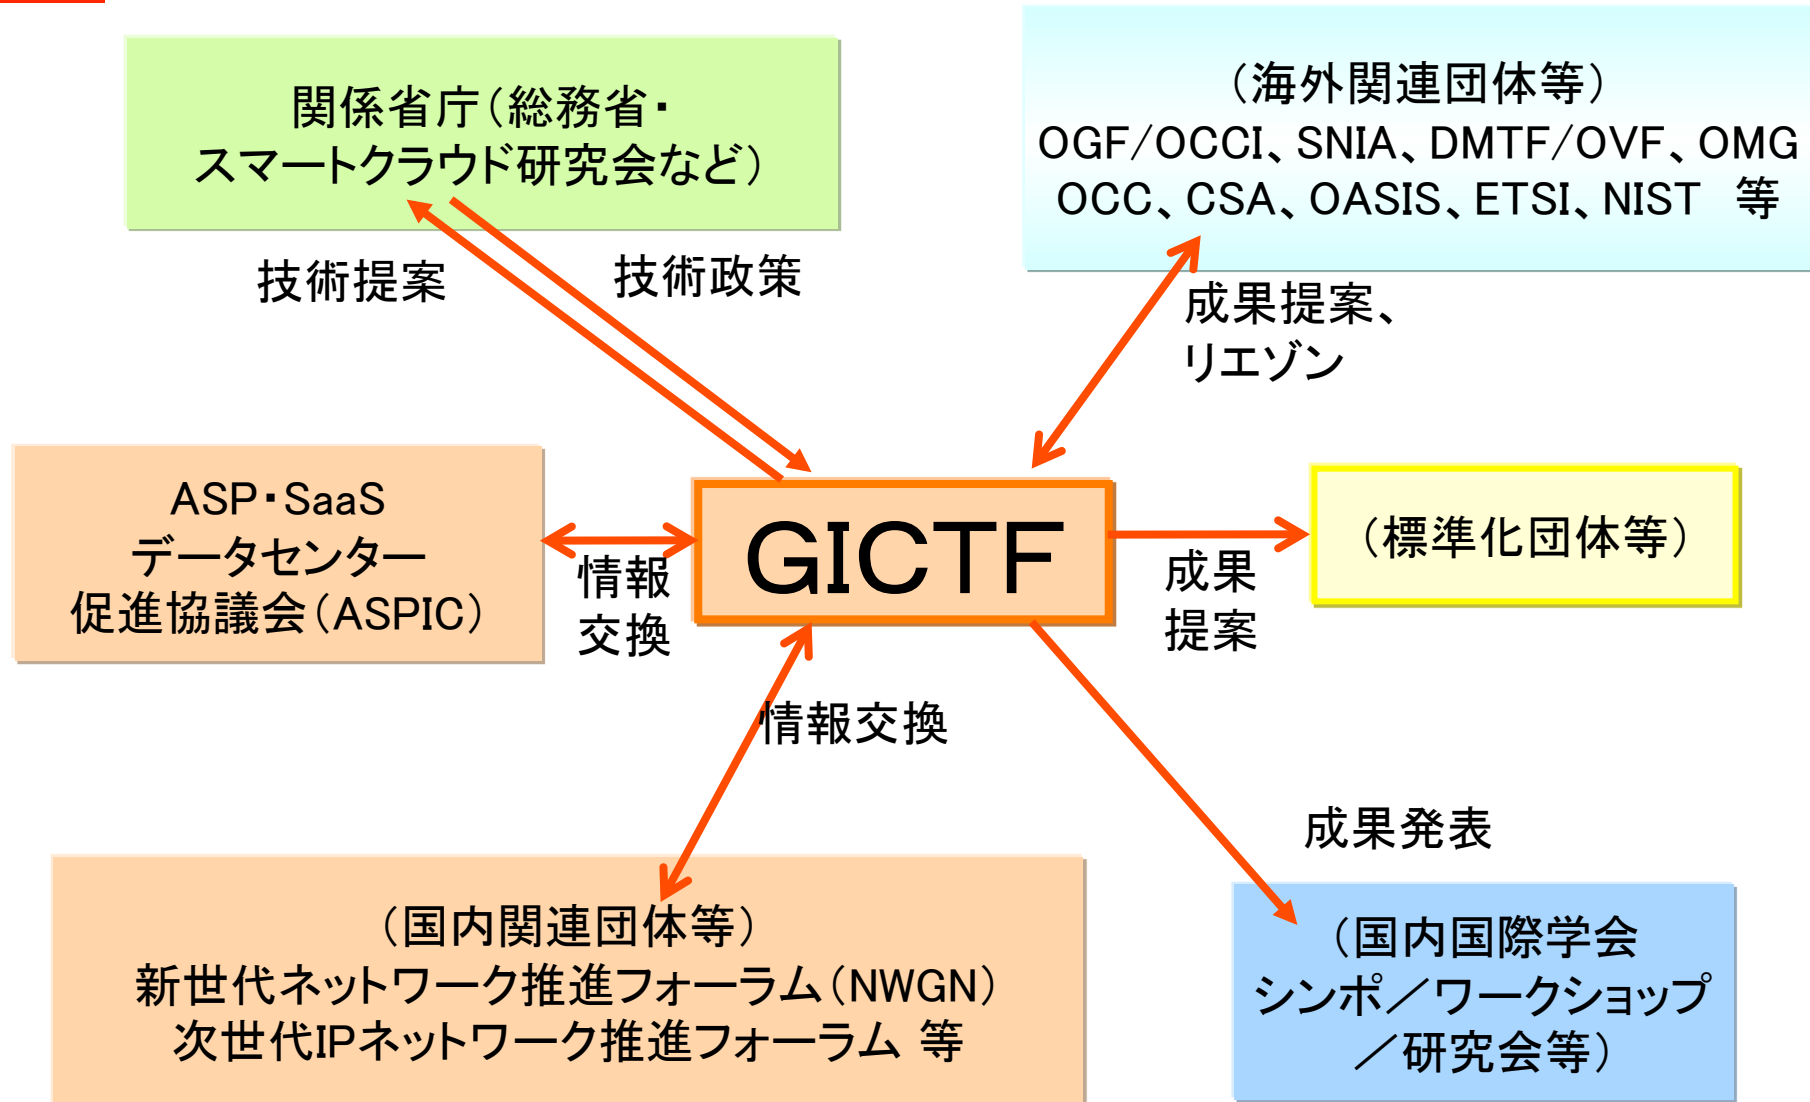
関係省庁(総務省・
スマートクラウド研究会など)

技術提案

技術政策

(海外関連団体等)
OGF/OCCI、SNIA、DMTF/OVF、OMG
OCC、CSA、OASIS、ETSI、NIST 等

成果提案、
リエゾン

ASP・SaaS
データセンター
促進協議会(ASPIC)

情報
交換

GICTF

成果
提案

(標準化団体等)

情報交換

成果発表

(国内関連団体等)
新世代ネットワーク推進フォーラム(NWGN)
次世代IPネットワーク推進フォーラム 等

(国内国際学会
シンポ/ワークショップ
/研究会等)